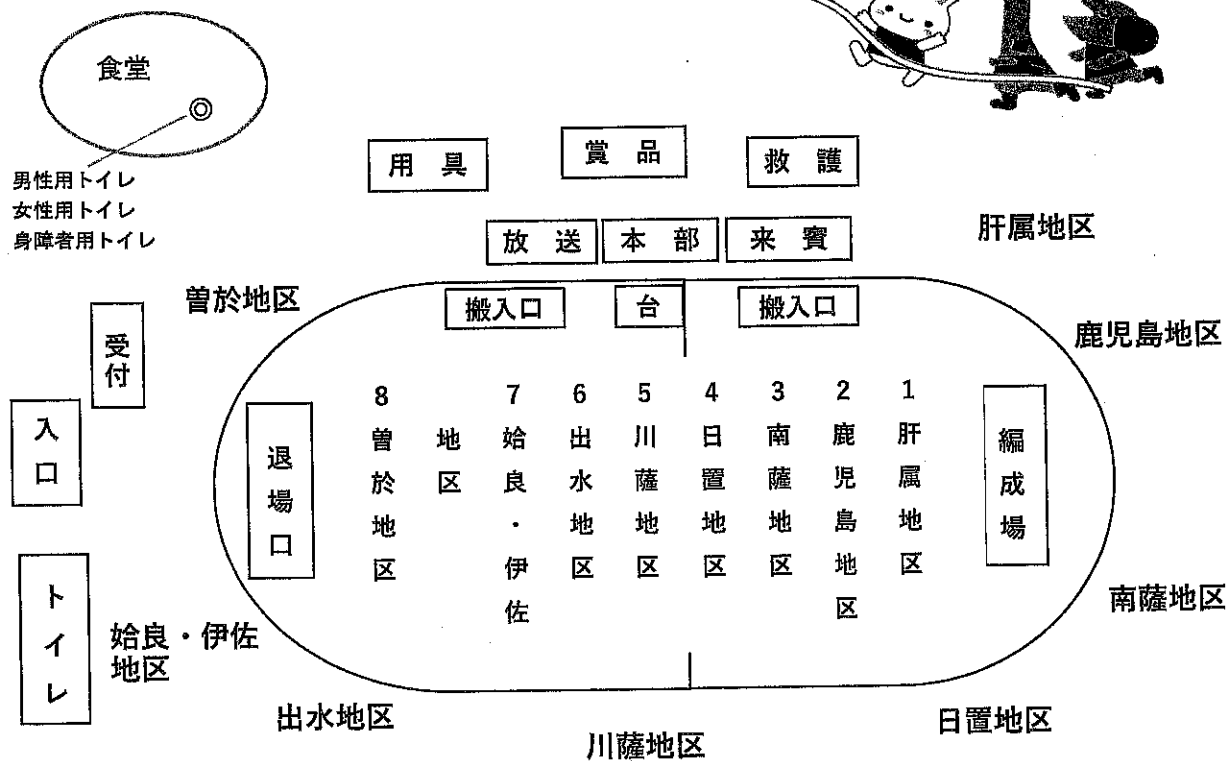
食堂

男性用トイレ
女性用トイレ
身障者用トイレ

用 具

賞 品

救 護

放 送

本 部

来 賓

肝属地区

曽於地区

搬入口

台

搬入口

鹿児島地区

受付

入口

退場口

8 曽於地区

地区

7 姶良・伊佐

6 出水地区

5 川薩地区

4 日置地区

3 南薩地区

2 鹿児島地区

1 肝属地区

編成場

トイレ

姶良・伊佐地区

南薩地区

出水地区

日置地区

川薩地区